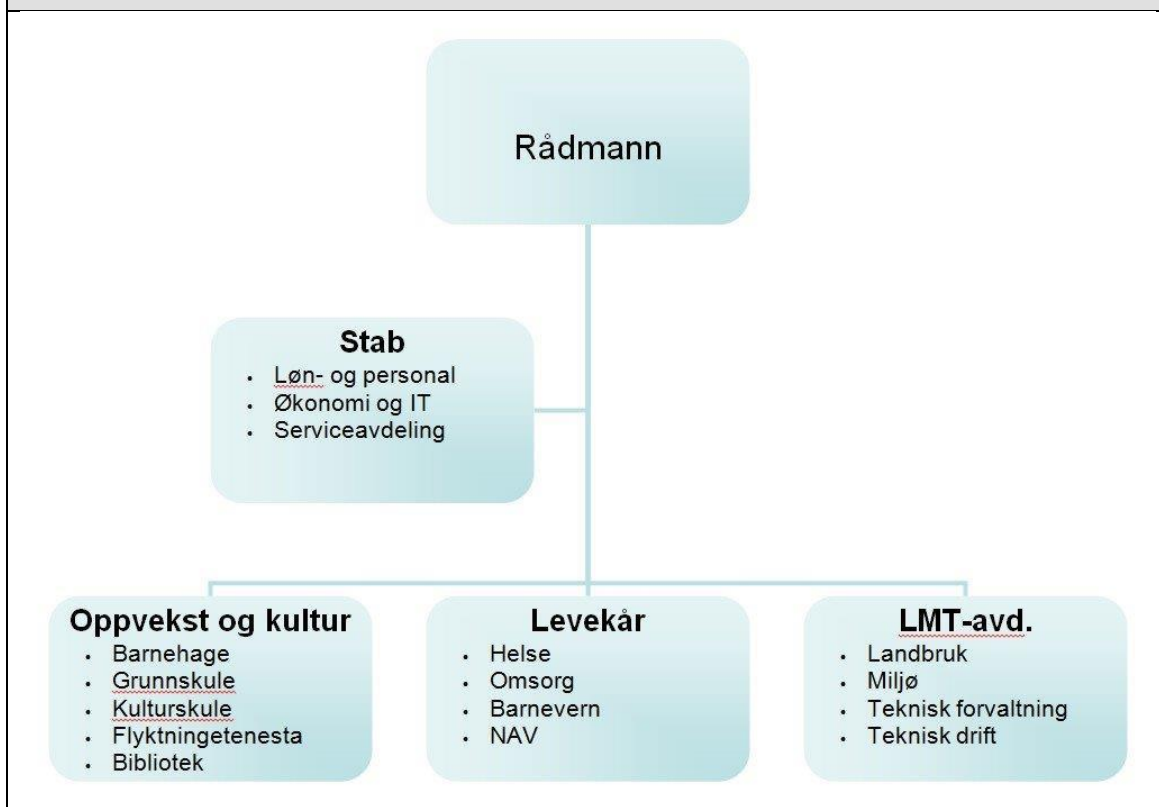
Rådmann

Stab
- Løn- og personal
- Økonomi og IT
- Serviceavdeling

Oppvekst og kultur
- Barnehage
- Grunnskule
- Kulturskule
- Flyktningetenesta
- Bibliotek

Levekår
- Helse
- Omsorg
- Barnevern
- NAV

LMT-avd.
- Landbruk
- Miljø
- Teknisk forvaltning
- Teknisk drift